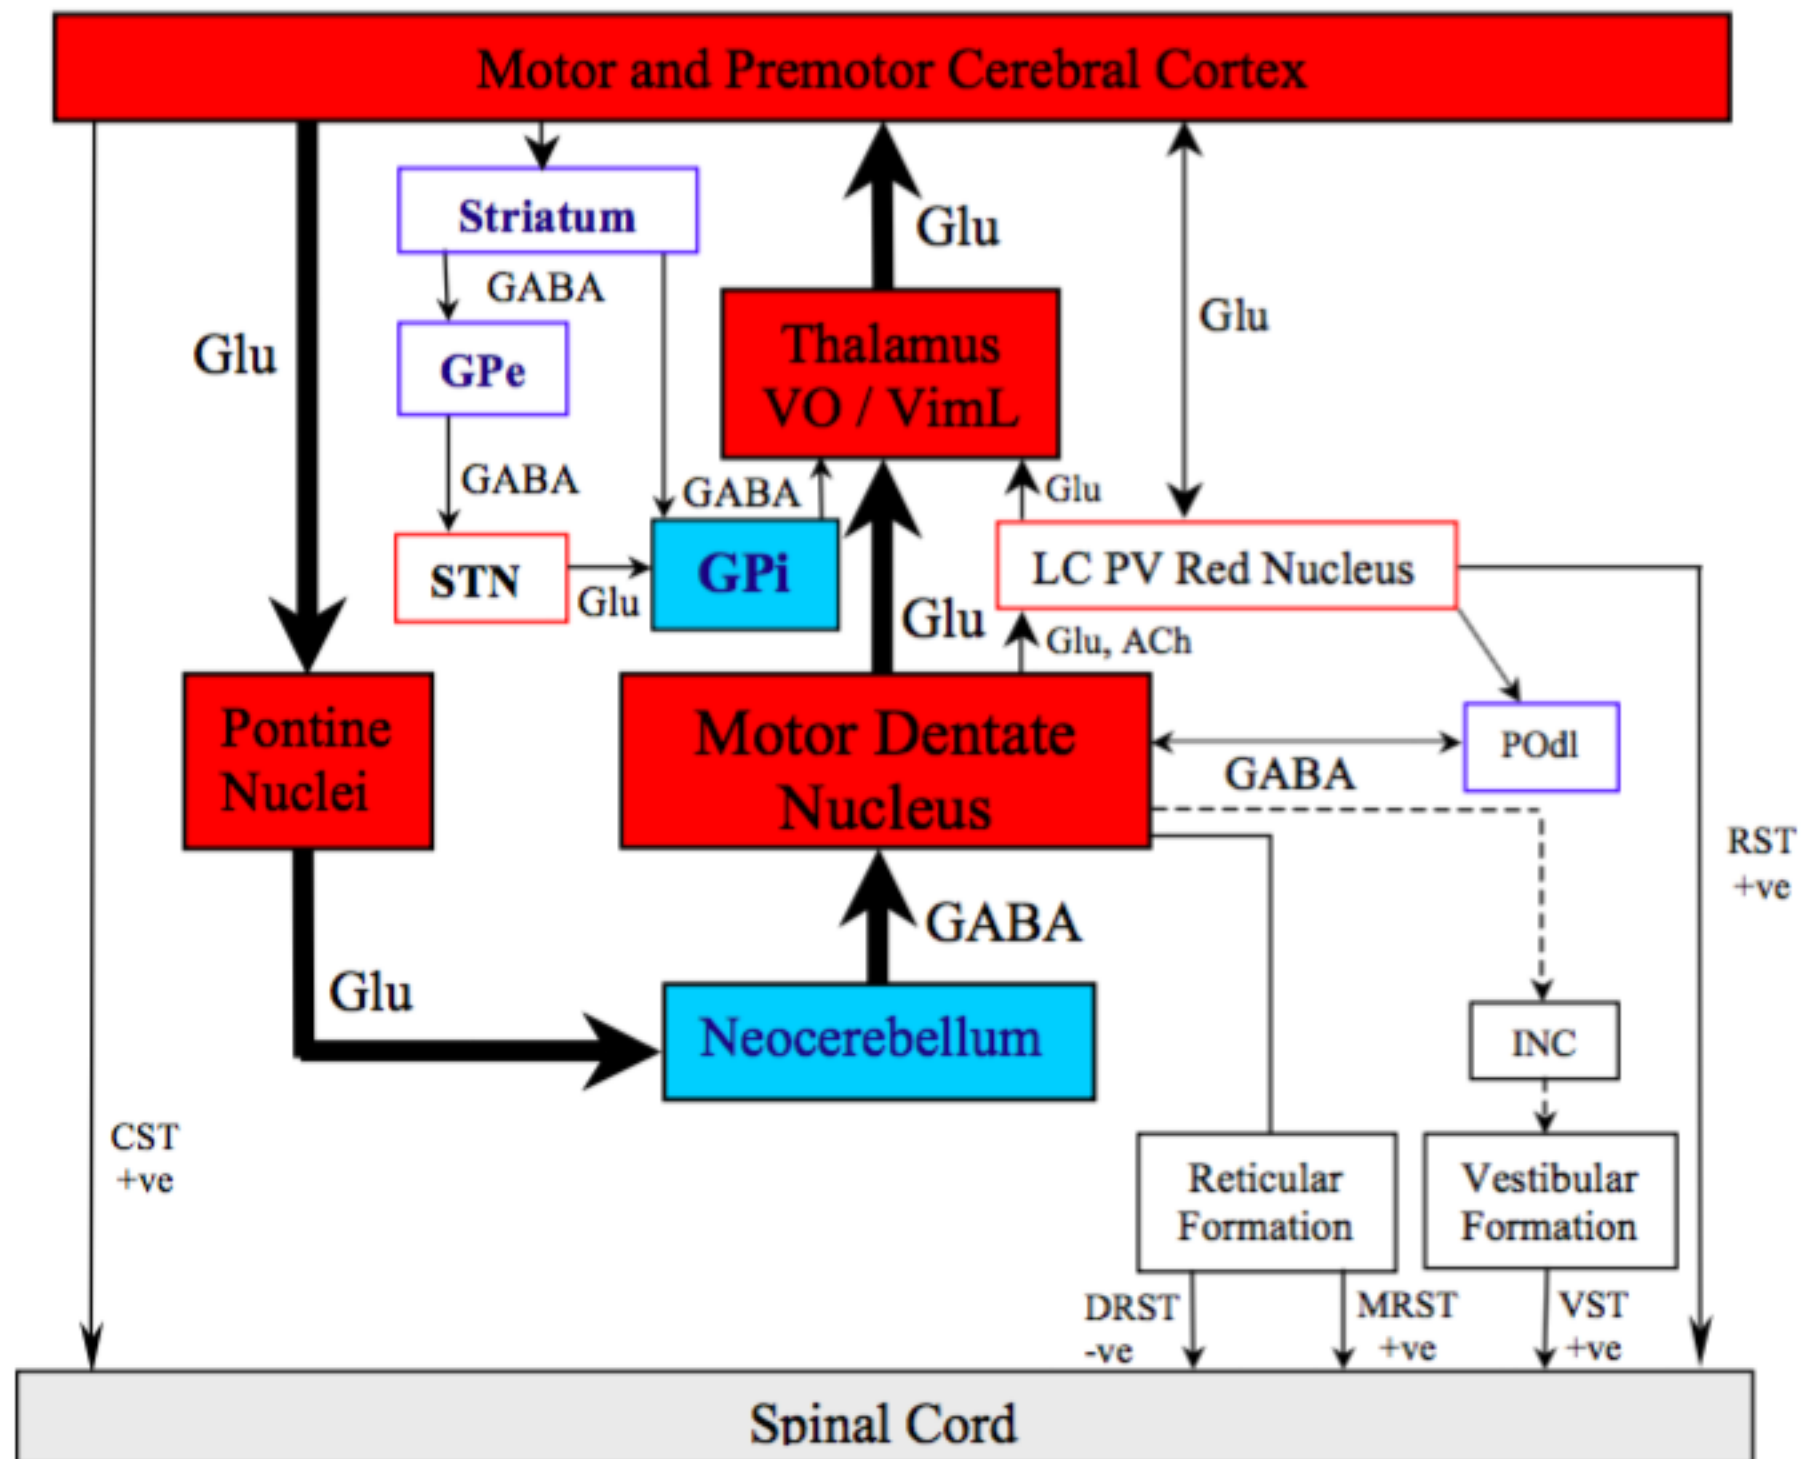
Motor and Premotor Cerebral Cortex

Striatum

GABA

GPe

GABA

STN

Glu

GPi

GABA

Thalamus VO / VimL

Glu

Glu

Glu

Glu

LC PV Red Nucleus

Glu, ACh

Glu

Pontine Nuclei

Motor Dentate Nucleus

GABA

POdl

GABA

Glu

Neocerebellum

INC

RST +ve

CST +ve

Reticular Formation

Vestibular Formation

DRST -ve

MRST +ve

VST +ve

Spinal Cord